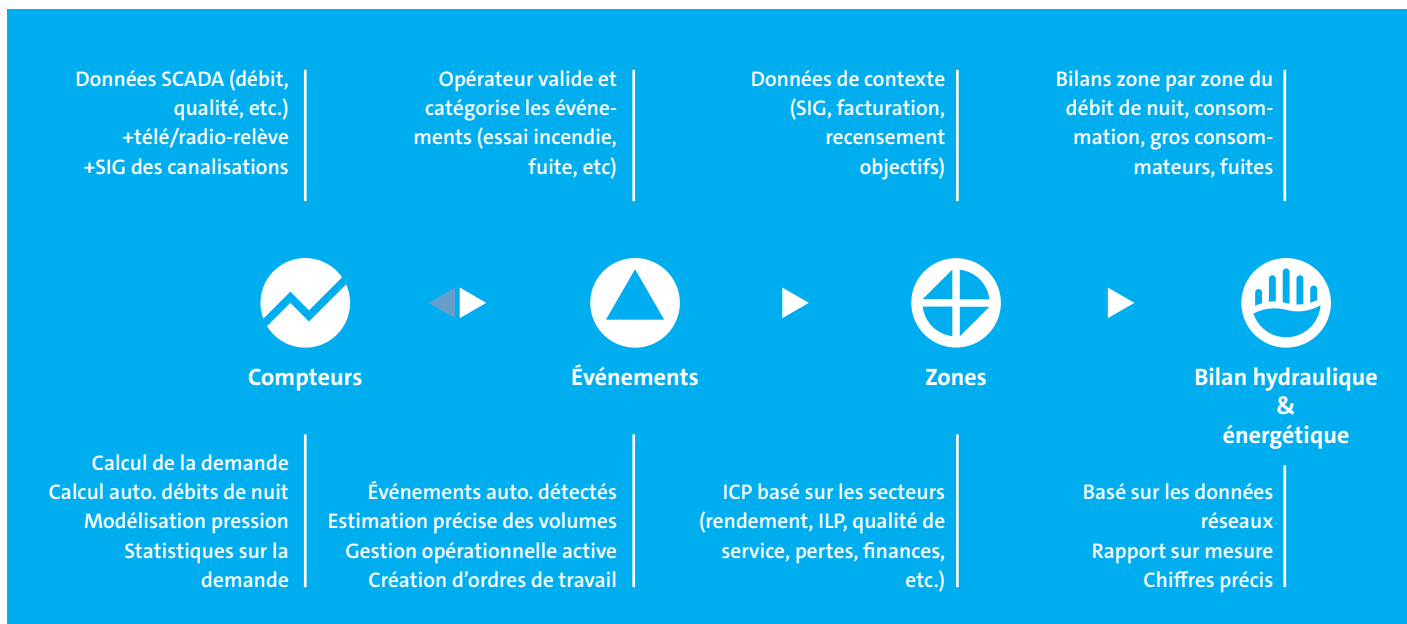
Données SCADA (débit, qualité, etc.) +télé/radio-relève +SIG des canalisations

Opérateur valide et catégorise les événements (essai incendie, fuite, etc)

Données de contexte (SIG, facturation, recensement objectifs)

Bilans zone par zone du débit de nuit, consommation, gros consommateurs, fuites

Compteurs

Événements

Zones

Bilan hydraulique & énergétique

Calcul de la demande
Calcul auto. débits de nuit
Modélisation pression
Statistiques sur la demande

Événements auto. détectés
Estimation précise des volumes
Gestion opérationnelle active
Création d'ordres de travail

ICP basé sur les secteurs (rendement, ILP, qualité de service, pertes, finances, etc.)

Basé sur les données réseaux
Rapport sur mesure
Chiffres précis